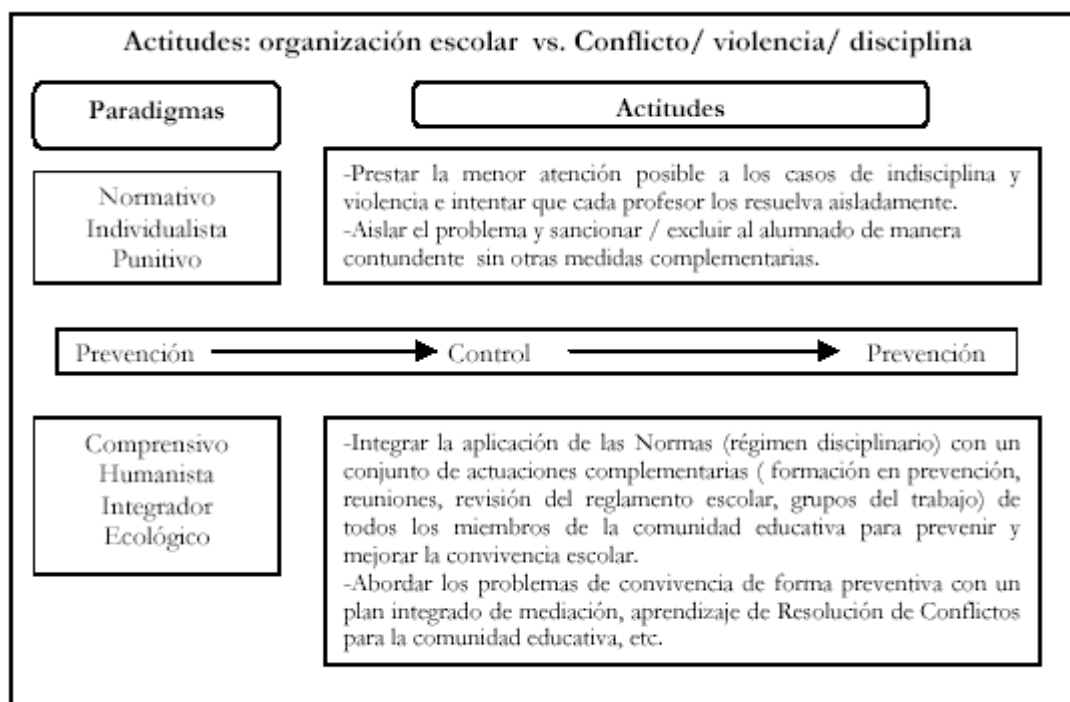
Actitudes: organización escolar vs. Conflicto/ violencia/ disciplina

Paradigmas

Actitudes

Normativo
Individualista
Punitivo

-Prestar la menor atención posible a los casos de indisciplina y violencia e intentar que cada profesor los resuelva aisladamente.
-Aislar el problema y sancionar / excluir al alumnado de manera contundente sin otras medidas complementarias.

Prevención → Control → Prevención

Comprensivo
Humanista
Integrador
Ecológico

-Integrar la aplicación de las Normas (régimen disciplinario) con un conjunto de actuaciones complementarias ( formación en prevención, reuniones, revisión del reglamento escolar, grupos del trabajo) de todos los miembros de la comunidad educativa para prevenir y mejorar la convivencia escolar.
-Abordar los problemas de convivencia de forma preventiva con un plan integrado de mediación, aprendizaje de Resolución de Conflictos para la comunidad educativa, etc.